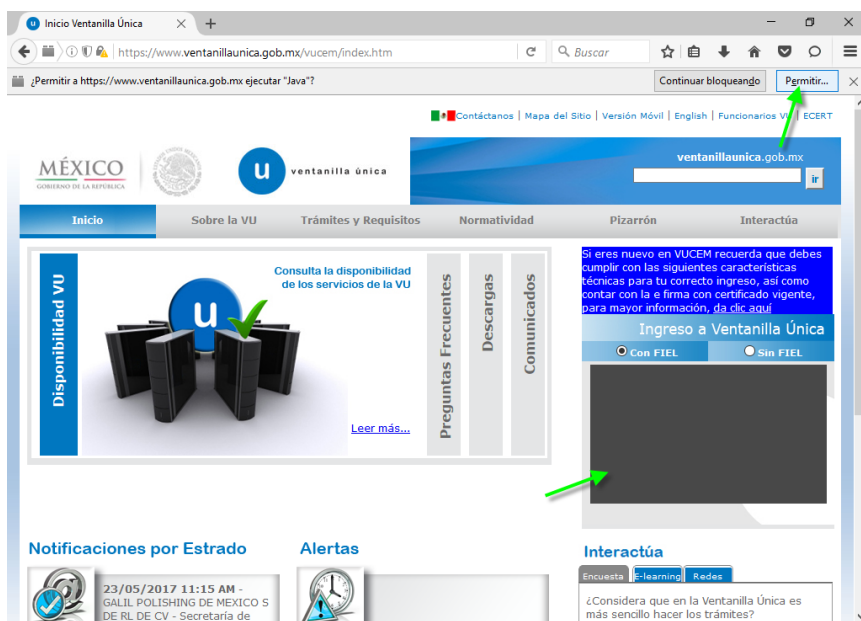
Inicio Ventanilla Única

https://www.ventanillaunica.gob.mx/vucem/index.htm

Buscar

¿Permitir a https://www.ventanillaunica.gob.mx ejecutar "Java"?

Continuar bloqueando

Permitir...

Contáctanos | Mapa del Sitio | Versión Móvil | English | Funcionarios VU | ECERT

MÉXICO
GOBIERNO DE LA REPÚBLICA

u ventanilla única

ventanillaunica.gob.mx

ir

Inicio | Sobre la VU | Trámites y Requisitos | Normatividad | Pizarrón | Interactúa

Disponibilidad VU

Consulta la disponibilidad de los servicios de la VU

Leer más...

Preguntas Frecuentes

Descargas

Comunicados

Si eres nuevo en VUCEM recuerda que debes cumplir con las siguientes características técnicas para tu correcto ingreso, así como contar con la e firma con certificado vigente, para mayor información, da clic aquí

Ingreso a Ventanilla Única

Con FIEL

Sin FIEL

Notificaciones por Estrado

23/05/2017 11:15 AM - GALIL POLISHING DE MEXICO S DE RL DE CV - Secretaría de

Alertas

Interactúa

Encuesta | E-learning | Redes

¿Considera que en la Ventanilla Única es más sencillo hacer los trámites?